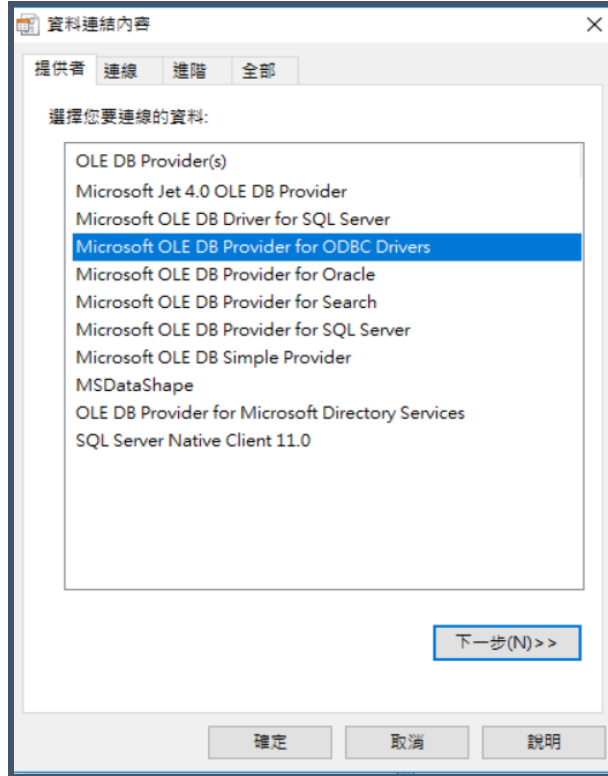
資料連結內容
×
提供者 連線 進階 全部

選擇您要連線的資料:

OLE DB Provider(s)
Microsoft Jet 4.0 OLE DB Provider
Microsoft OLE DB Driver for SQL Server
Microsoft OLE DB Provider for ODBC Drivers
Microsoft OLE DB Provider for Oracle
Microsoft OLE DB Provider for Search
Microsoft OLE DB Provider for SQL Server
Microsoft OLE DB Simple Provider
MSDataShape
OLE DB Provider for Microsoft Directory Services
SQL Server Native Client 11.0

下一步(N)>>

確定 取消 說明